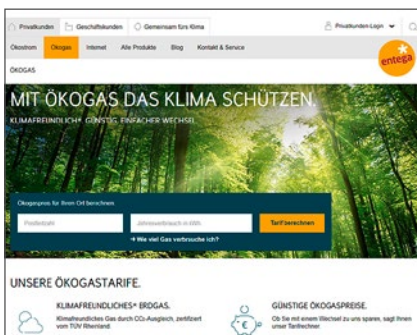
Privatkunden | Geschäftskunden | Gemeinsam fürs Klima | Privatkunden-Login

Ökostrom | Ökogas | Internet | Alle Produkte | Blog | Kontakt & Service

entega

ÖKOGAS

MIT ÖKOGAS DAS KLIMA SCHÜTZEN.

KLIMAFREUNDLICH*. GÜNSTIG. EINFACHER WECHSEL.

Ökogaspreis für Ihren Ort berechnen

Postleitzahl

Jahresverbrauch in kWh

Tarif berechnen

→ Wie viel Gas verbrauche ich?

UNSERE ÖKOGASTARIFE.

KLIMAFREUNDLICHES* ERDGAS.

Klimafreundliches Gas durch $CO_2$-Ausgleich, zertifiziert vom TÜV Rheinland

GÜNSTIGE ÖKOGASPREISE.

Ob Sie mit einem Wechsel zu uns sparen, sagt Ihnen unser Tarifrechner